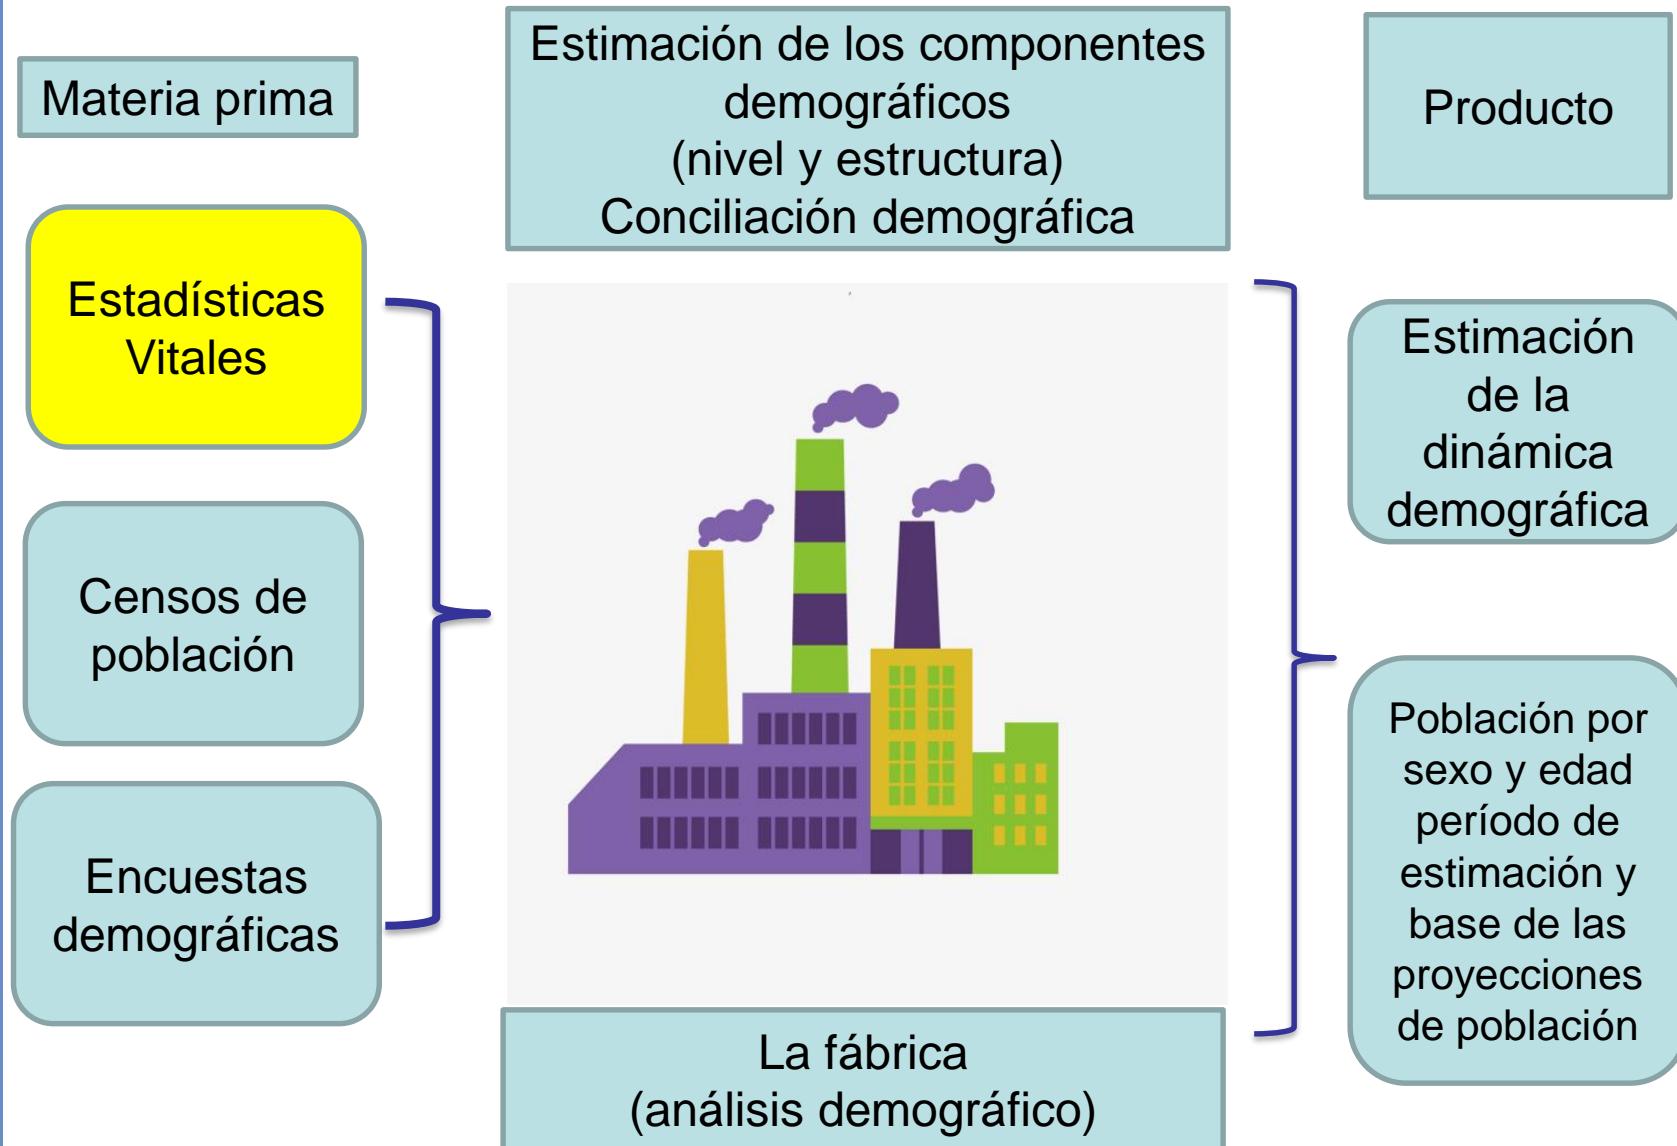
Materia prima

Estimación de los componentes demográficos
(nivel y estructura)
Conciliación demográfica

Producto

Estadísticas Vitales

Censos de población

Encuestas demográficas

Estimación de la dinámica demográfica

Población por sexo y edad período de estimación y base de las proyecciones de población

La fábrica
(análisis demográfico)